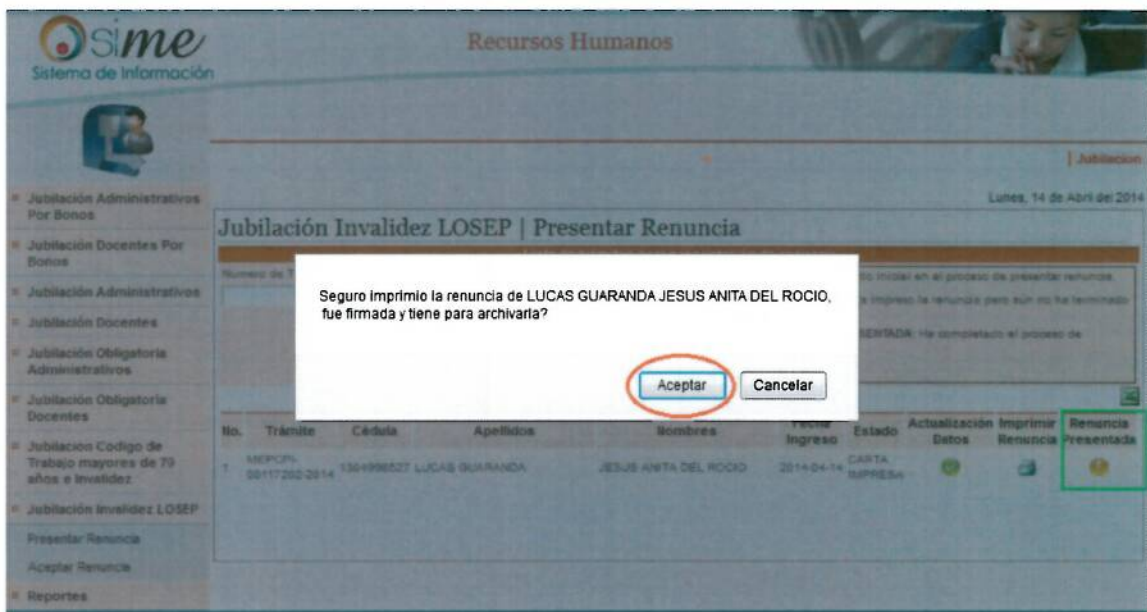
sime
Sistema de Información

Recursos Humanos

| Jubilacion

Jubilación Administrativos Por Bonos
Jubilación Docentes Por Bonos
Jubilación Administrativos
Jubilación Docentes
Jubilación Obligatoria Administrativos
Jubilación Obligatoria Docentes
Jubilacion Codigo de Trabajo mayores de 70 años e Invalidez
Jubilación Invalidez LOSEP
Presentar Renuncia
Aceptar Renuncia
Reportes

Lunes, 14 de Abril del 2014

Jubilación Invalidez LOSEP | Presentar Renuncia

Numero de T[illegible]

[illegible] inicial en el proceso de presentar renuncia.
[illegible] impreso la renuncia pero aún no ha terminado
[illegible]ENTADA: Ha completado el proceso de

Seguro imprimio la renuncia de LUCAS GUARANDA JESUS ANITA DEL ROCIO, fue firmada y tiene para archivarla?

Aceptar Cancelar

| No. | Trámite | Cédula | Apellidos | Nombres | Fecha Ingreso | Estado | Actualización Datos | Imprimir Renuncia | Renuncia Presentada |
|---|---|---|---|---|---|---|---|---|---|
| 1 | MEPCPL-00117202-2014 | 1304998527 | LUCAS GUARANDA | JESUS ANITA DEL ROCIO | 2014-04-14 | CARTA IMPRESA | | | |